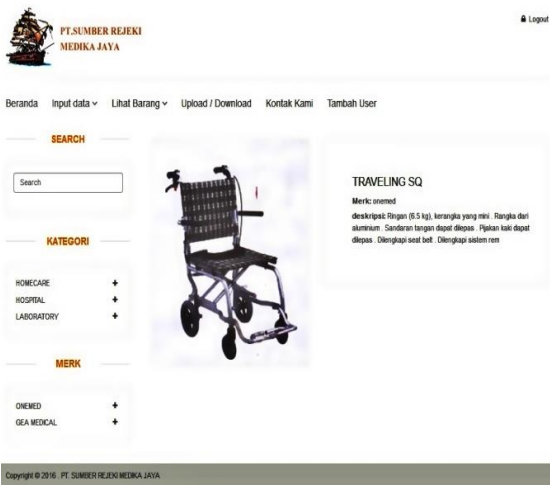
PT.SUMBER REJEKI MEDIKA JAYA

Logout

Beranda Input data ˅ Lihat Barang ˅ Upload / Download Kontak Kami Tambah User

SEARCH

Search

KATEGORI

HOMECARE +
HOSPITAL +
LABORATORY +

MERK

ONEMED +
GEA MEDICAL +

TRAVELING SQ

Merk: onemed

deskripsi: Ringan (6.5 kg), kerangka yang mini . Rangka dari aluminium . Sandaran tangan dapat dilepas . Pijakan kaki dapat dilepas . Dilengkapi seat belt . Dilengkapi sistem rem

Copyright © 2016 . PT. SUMBER REJEKI MEDIKA JAYA